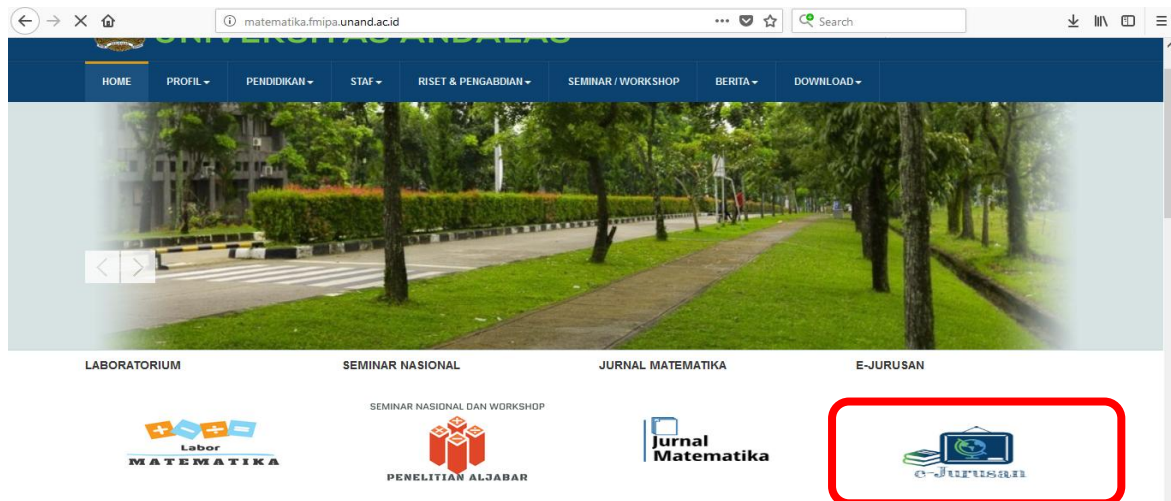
matematika.fmipa.unand.ac.id

Search

UNIVERSITAS ANDALAS

HOME PROFIL PENDIDIKAN STAF RISET & PENGABDIAN SEMINAR / WORKSHOP BERITA DOWNLOAD

LABORATORIUM

SEMINAR NASIONAL

JURNAL MATEMATIKA

E-JURUSAN

+ − + =
Labor
MATEMATIKA

SEMINAR NASIONAL DAN WORKSHOP
PENELITIAN ALJABAR

Jurnal Matematika

e-Jurusan